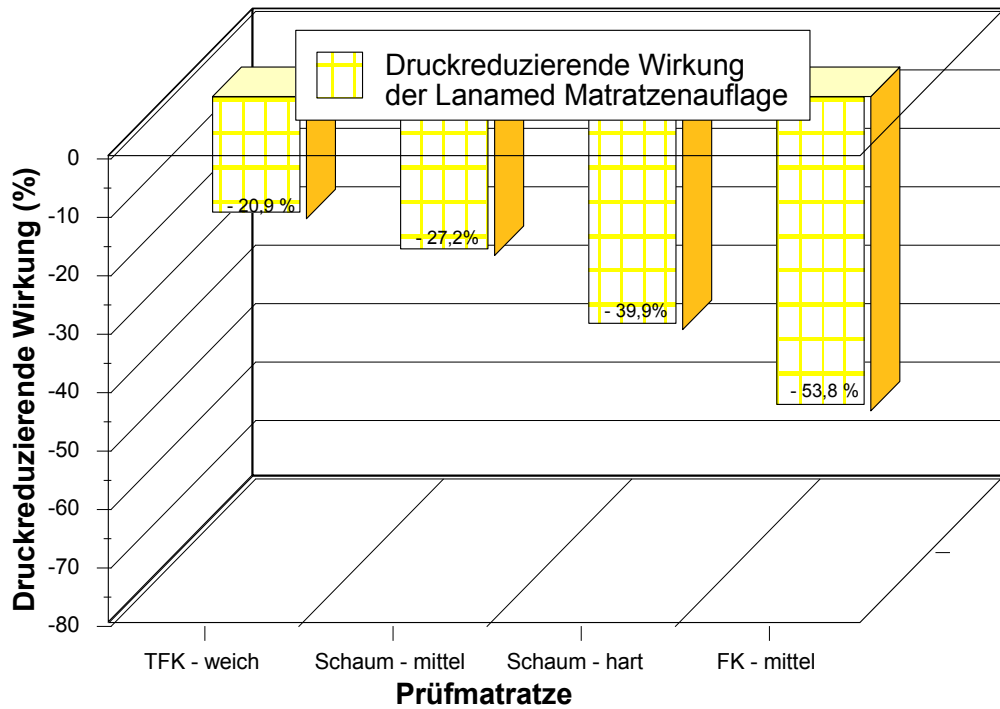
Druckreduzierende Wirkung der Lanamed Matratzenauflage

Druckreduzierende Wirkung (%)

0
-10
-20
-30
-40
-50
-60
-70
-80

- 20,9 %
- 27,2%
- 39,9%
- 53,8 %

TFK - weich
Schaum - mittel
Schaum - hart
FK - mittel

Prüfmatratze